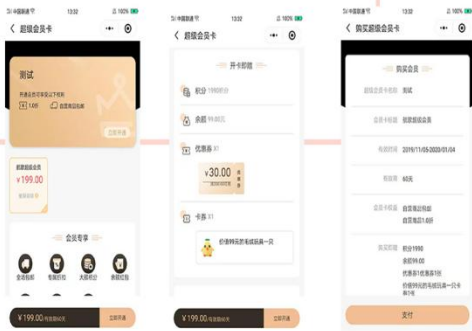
中国联通 13:32 100%

超级会员卡

测试

开通会员可享受以下特权

1.0折

自营商品包邮

立即开通

超级会员

¥199.00

会员专享

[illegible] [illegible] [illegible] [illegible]

¥199.00 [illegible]

立即开通

中国联通 13:32 100%

超级会员卡

开卡即赠

积分 1990积分

余额 99.00元

优惠券 X1

¥30.00

卡券 X1

价值99元的韦纸玩具一只

¥199.00 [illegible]

立即开通

中国联通 13:32 100%

购买超级会员卡

购买会员

超级会员卡名称 测试

会员卡权益 超级会员卡

有效期限 2019/11/05-2020/01/04

有效期 60天

会员卡权益 自营商品包邮 自营商品1.0折

购买赠送 积分1990 余额99.00 优惠券1张满减1 价值99元的韦纸玩具一只

支付